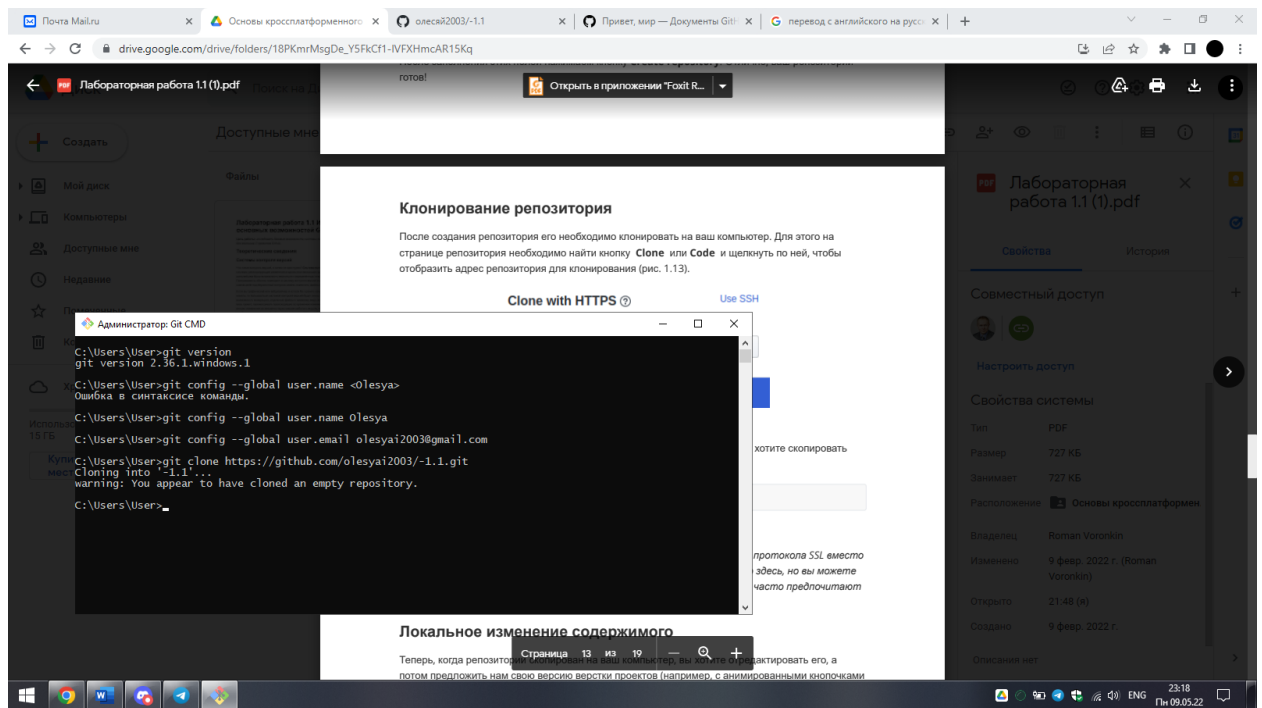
Почта Mail.ru × Основы кроссплатформенного × олесяй2003/-1.1 × Привет, мир — Документы GitH × перевод с английского на русс × +

drive.google.com/drive/folders/18PKmrMsgDe_Y5FkCf1-IVFXHmcAR15Kq

Лабораторная работа 1.1 (1).pdf

Открыть в приложении "Foxit R...

готов!

Создать

Доступные мне

Файлы

Мой диск

Компьютеры

Доступные мне

Недавние

15 ГБ

Клонирование репозитория

После создания репозитория его необходимо клонировать на ваш компьютер. Для этого на странице репозитория необходимо найти кнопку **Clone** или **Code** и щелкнуть по ней, чтобы отобразить адрес репозитория для клонирования (рис. 1.13).

Clone with HTTPS ⓘ

Use SSH

хотите скопировать

протокола SSL вместо здесь, но вы можете часто предпочитают

Локальное изменение содержимого

Теперь, когда репозиторий скопирован на ваш компьютер, вы хотите отредактировать его, а потом предложить нам свою версию верстки проектов (например, с анимированными кнопочками

Страница 13 из 19

Администратор: Git CMD

C:\Users\User>git version
git version 2.36.1.windows.1

C:\Users\User>git config --global user.name <Olesya>
Ошибка в синтаксисе команды.

C:\Users\User>git config --global user.name Olesya

C:\Users\User>git config --global user.email olesyai2003@gmail.com

C:\Users\User>git clone https://github.com/olesyai2003/-1.1.git
Cloning into '-1.1'...
warning: You appear to have cloned an empty repository.

C:\Users\User>_

Лабораторная работа 1.1 (1).pdf

Свойства

История

Совместный доступ

Настроить доступ

Свойства системы

Тип PDF

Размер 727 КБ

Занимает 727 КБ

Расположение Основы кроссплатформен

Владелец Roman Voronkin

Изменено 9 февр. 2022 г. (Roman Voronkin)

Открыто 21:48 (я)

Создано 9 февр. 2022 г.

Описания нет

ENG 23:18 Пн 09.05.22